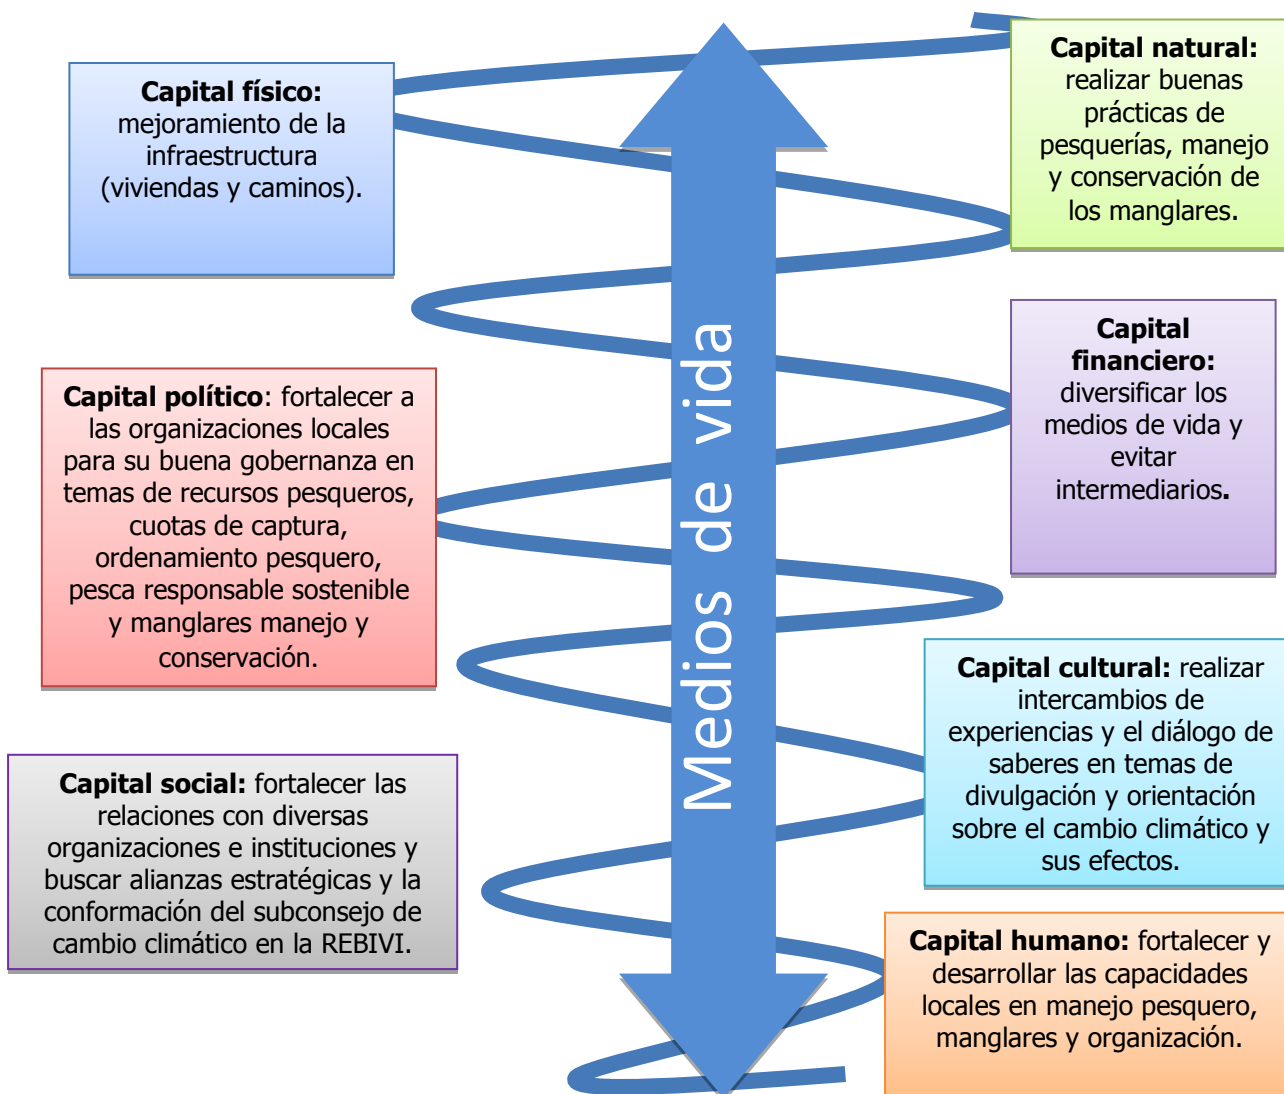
Capital físico: mejoramiento de la infraestructura (viviendas y caminos).

Capital natural: realizar buenas prácticas de pesquerías, manejo y conservación de los manglares.

Capital financiero: diversificar los medios de vida y evitar intermediarios.

Capital político: fortalecer a las organizaciones locales para su buena gobernanza en temas de recursos pesqueros, cuotas de captura, ordenamiento pesquero, pesca responsable sostenible y manglares manejo y conservación.

Medios de vida

Capital cultural: realizar intercambios de experiencias y el diálogo de saberes en temas de divulgación y orientación sobre el cambio climático y sus efectos.

Capital social: fortalecer las relaciones con diversas organizaciones e instituciones y buscar alianzas estratégicas y la conformación del subconsejo de cambio climático en la REBIVI.

Capital humano: fortalecer y desarrollar las capacidades locales en manejo pesquero, manglares y organización.